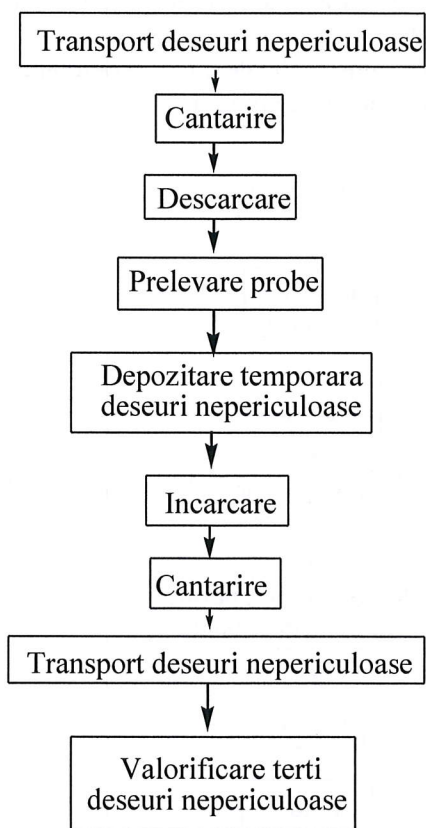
Transport deseuri nepericuloase

Cantarire

Descarcare

Prelevare probe

Depozitare temporara deseuri nepericuloase

Incarcare

Cantarire

Transport deseuri nepericuloase

Valorificare terti deseuri nepericuloase